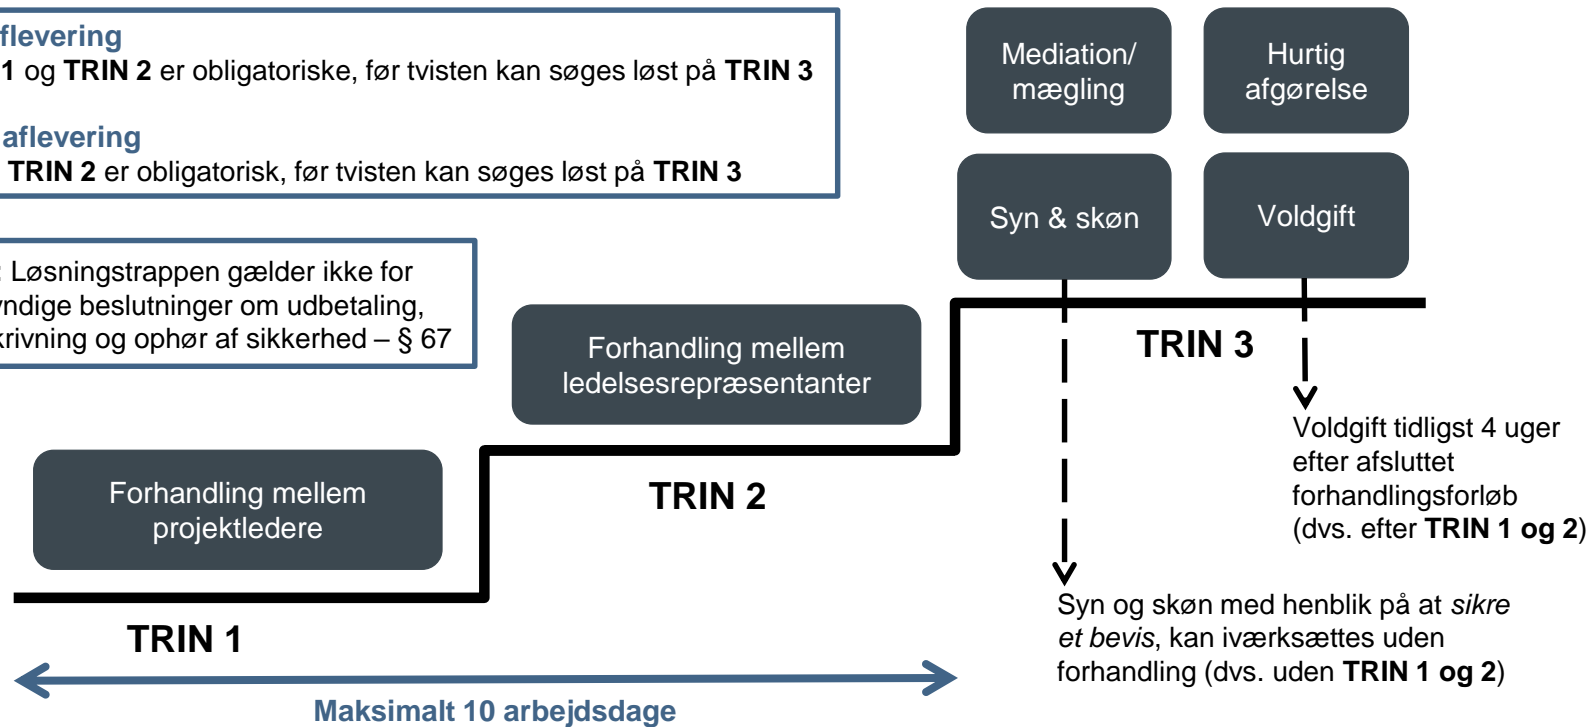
flevering
1 og TRIN 2 er obligatoriske, før tvisten kan søges løst på TRIN 3

aflevering
TRIN 2 er obligatorisk, før tvisten kan søges løst på TRIN 3

: Løsningstrappen gælder ikke for yndige beslutninger om udbetaling, krivning og ophør af sikkerhed – § 67

Mediation/ mægling

Hurtig afgørelse

Syn & skøn

Voldgift

Forhandling mellem ledelsesrepræsentanter

TRIN 3

Voldgift tidligst 4 uger efter afsluttet forhandlingsforløb (dvs. efter TRIN 1 og 2)

Forhandling mellem projektledere

TRIN 2

TRIN 1

Syn og skøn med henblik på at sikre et bevis, kan iværksættes uden forhandling (dvs. uden TRIN 1 og 2)

Maksimalt 10 arbejdsdage